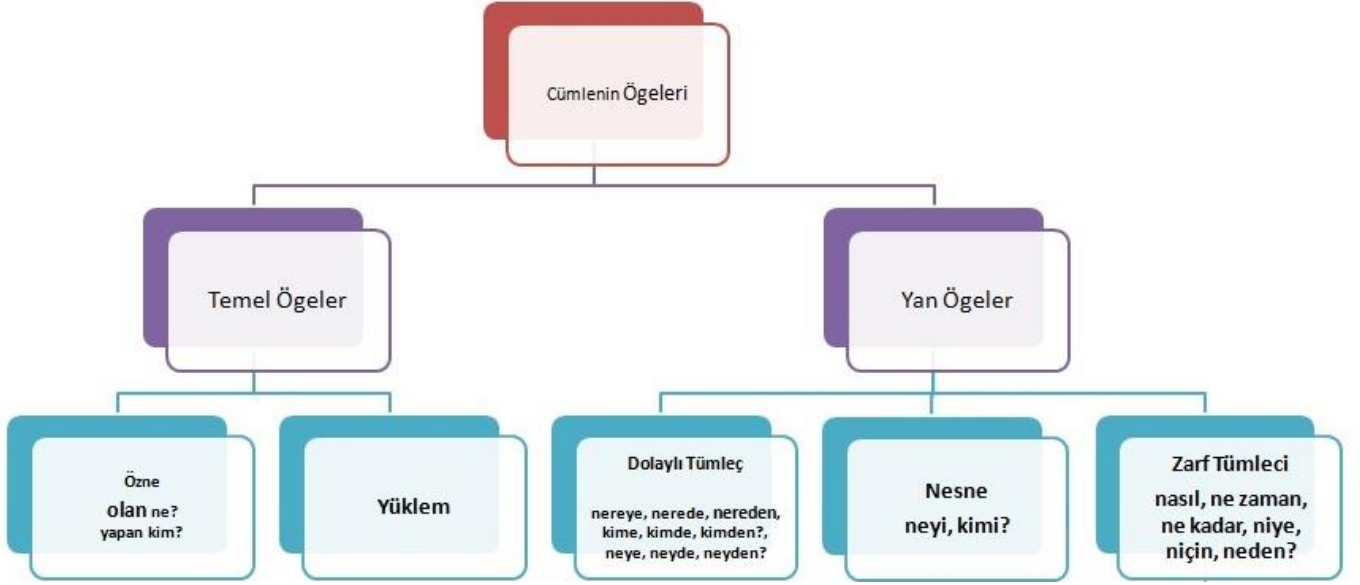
Cümlenin Ögeleri

Temel Ögeler

Yan Ögeler

Özne
olan ne?
yapan kim?

Yüklem

Dolaylı Tümleç
nereye, nerede, nereden, kime, kimde, kimden?, neye, neyde, neyden?

Nesne
neyi, kimi?

Zarf Tümleci
nasıl, ne zaman, ne kadar, niye, niçin, neden?